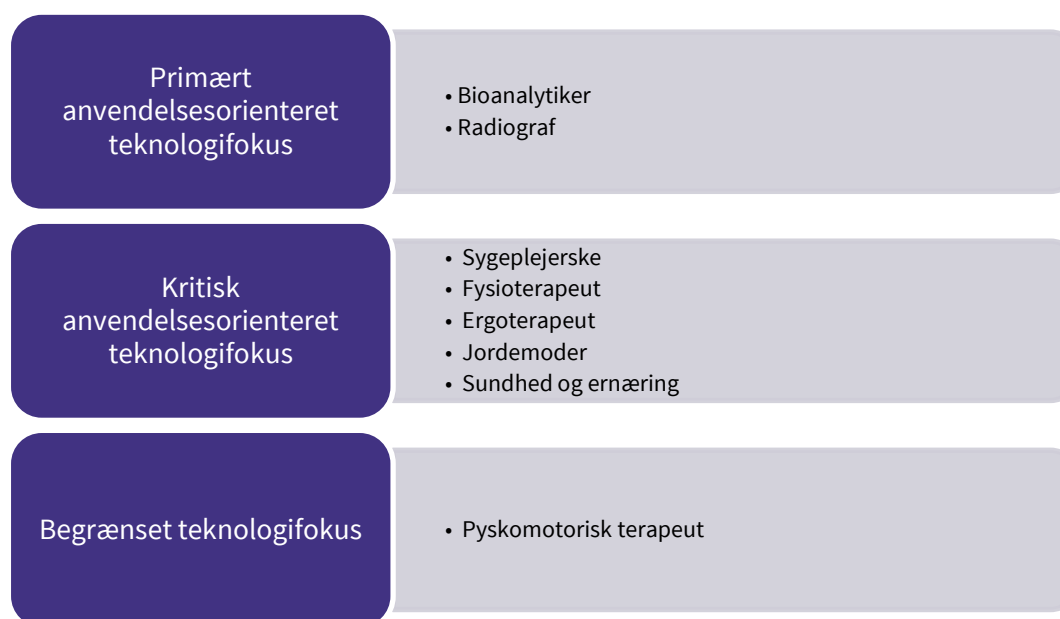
Primært anvendelsesorienteret teknologifokus

• Bioanalytiker
• Radiograf

Kritisk anvendelsesorienteret teknologifokus

• Sygeplejerske
• Fysioterapeut
• Ergoterapeut
• Jordemoder
• Sundhed og ernæring

Begrænset teknologifokus

• Pyskomotorisk terapeut